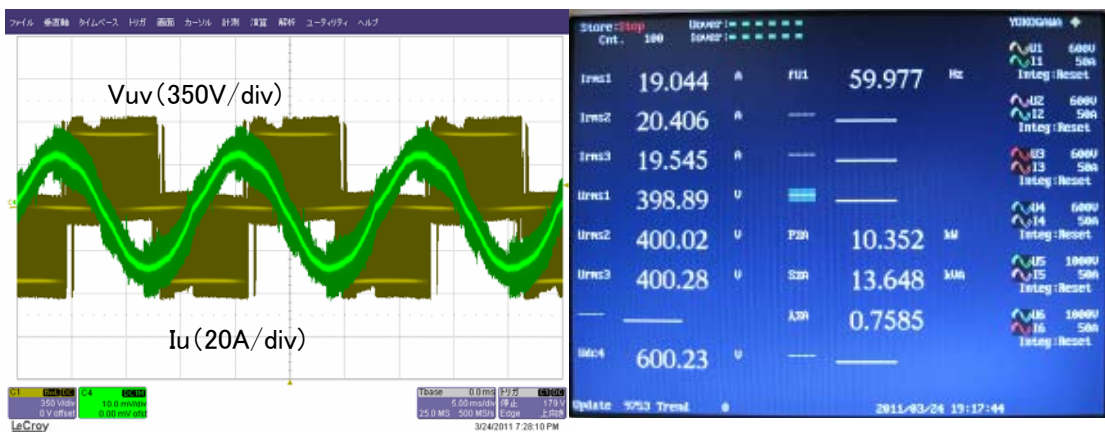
ファイル 垂直軸 タイムベース トリガ 画面 カーソル 計測 演算 解析 ユーティリティ ヘルプ

Vuv(350V/div)

Iu(20A/div)

C1 350 V/div 0 V offset
C4 10.0 mV/div 0.00 mV ofst
Tbase 0.0 ms 5.00 ms/div 25.0 MS 500 MS/s
トリガ 停止 179 V Edge 上向き

LeCroy
3/24/2011 7:28:10 PM

Store:Stop Cnt. 100

YOKOGAWA

| Irms1 | 19.044 | A | fU1 | 59.977 | Hz |
|---|---|---|---|---|---|
| Irms2 | 20.406 | A | —— | —— | |
| Irms3 | 19.545 | A | —— | —— | |
| Urms1 | 398.89 | V | —— | —— | |
| Urms2 | 400.02 | V | PΣA | 10.352 | kW |
| Urms3 | 400.28 | V | SΣA | 13.648 | kVA |
| —— | —— | | λΣA | 0.7585 | |
| Udc4 | 600.23 | V | —— | —— | |

U1 600V I1 50A Integ:Reset
U2 600V I2 50A Integ:Reset
U3 600V I3 50A Integ:Reset
U4 600V I4 50A Integ:Reset
U5 1000V I5 50A Integ:Reset
U6 1000V I6 50A Integ:Reset

Update 9753 Trend 0 2011/03/24 19:17:44